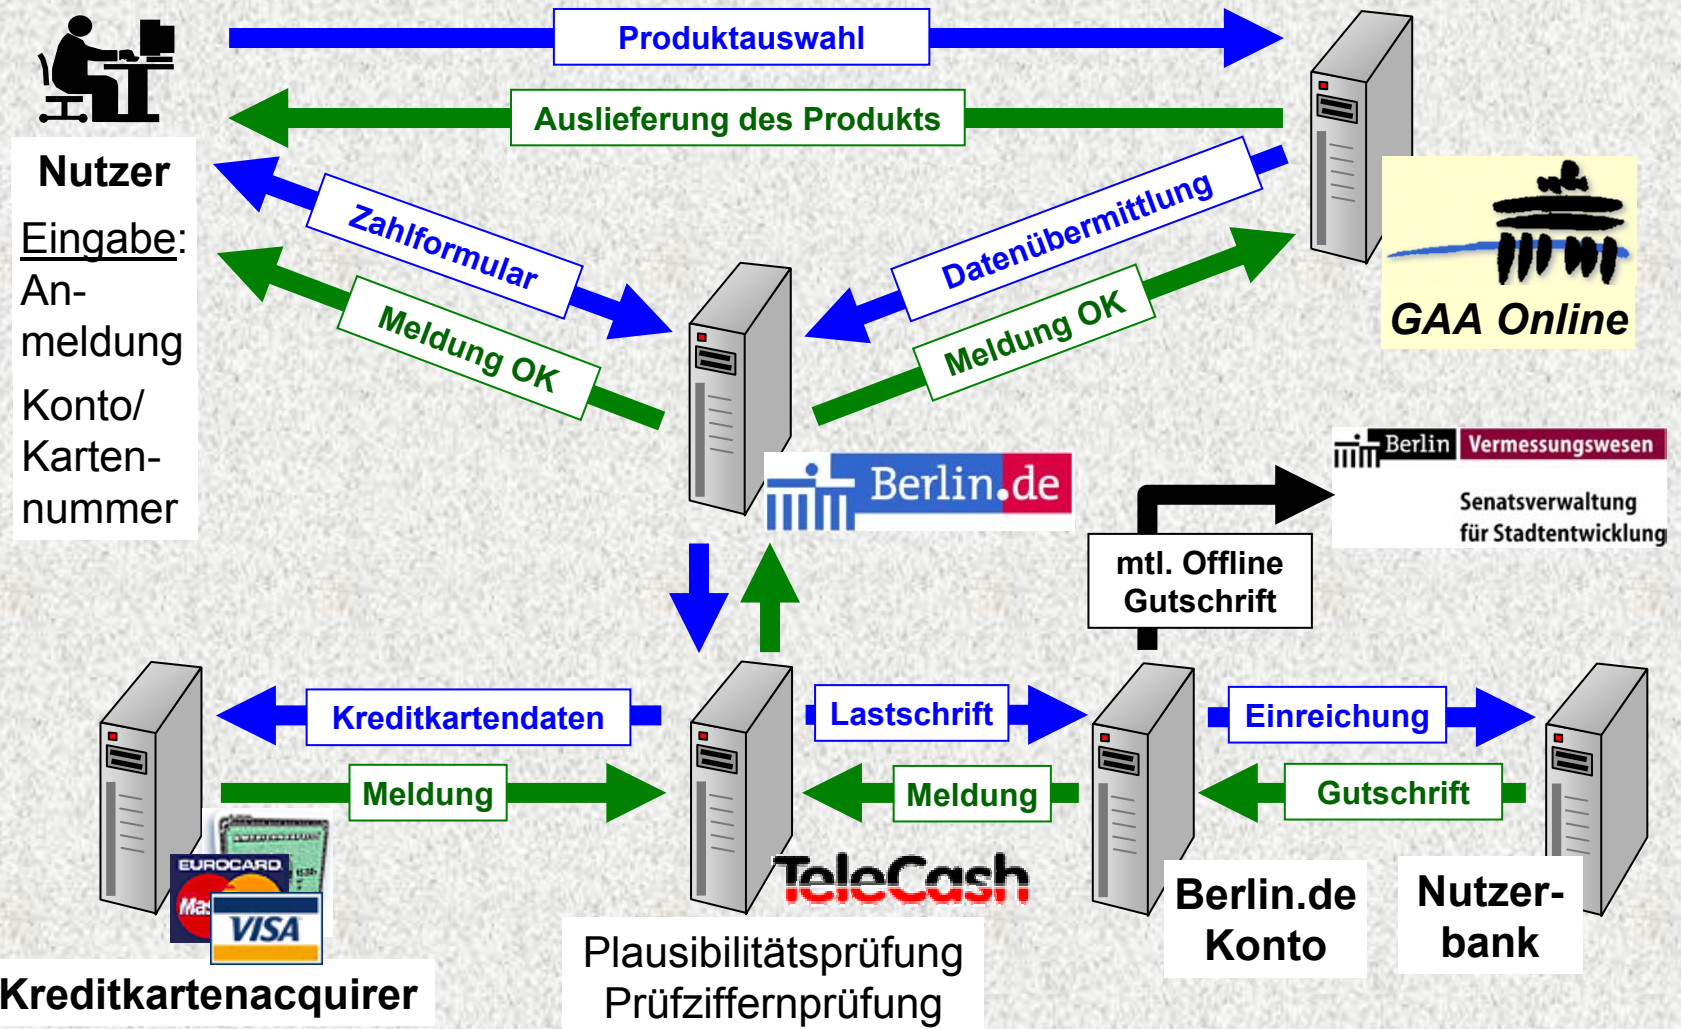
Produktauswahl

Auslieferung des Produkts

Nutzer

Eingabe:
Anmeldung
Konto/
Kartennummer

Zahlformular

Meldung OK

Datenübermittlung

Meldung OK

GAA Online

Berlin.de

Berlin Vermessungswesen

Senatsverwaltung für Stadtentwicklung

mtl. Offline Gutschrift

Kreditkartendaten

Meldung

Lastschrift

Meldung

Einreichung

Gutschrift

EUROCARD

VISA

TeleCash

Berlin.de Konto

Nutzerbank

Kreditkartenacquirer

Plausibilitätsprüfung
Prüfziffernprüfung